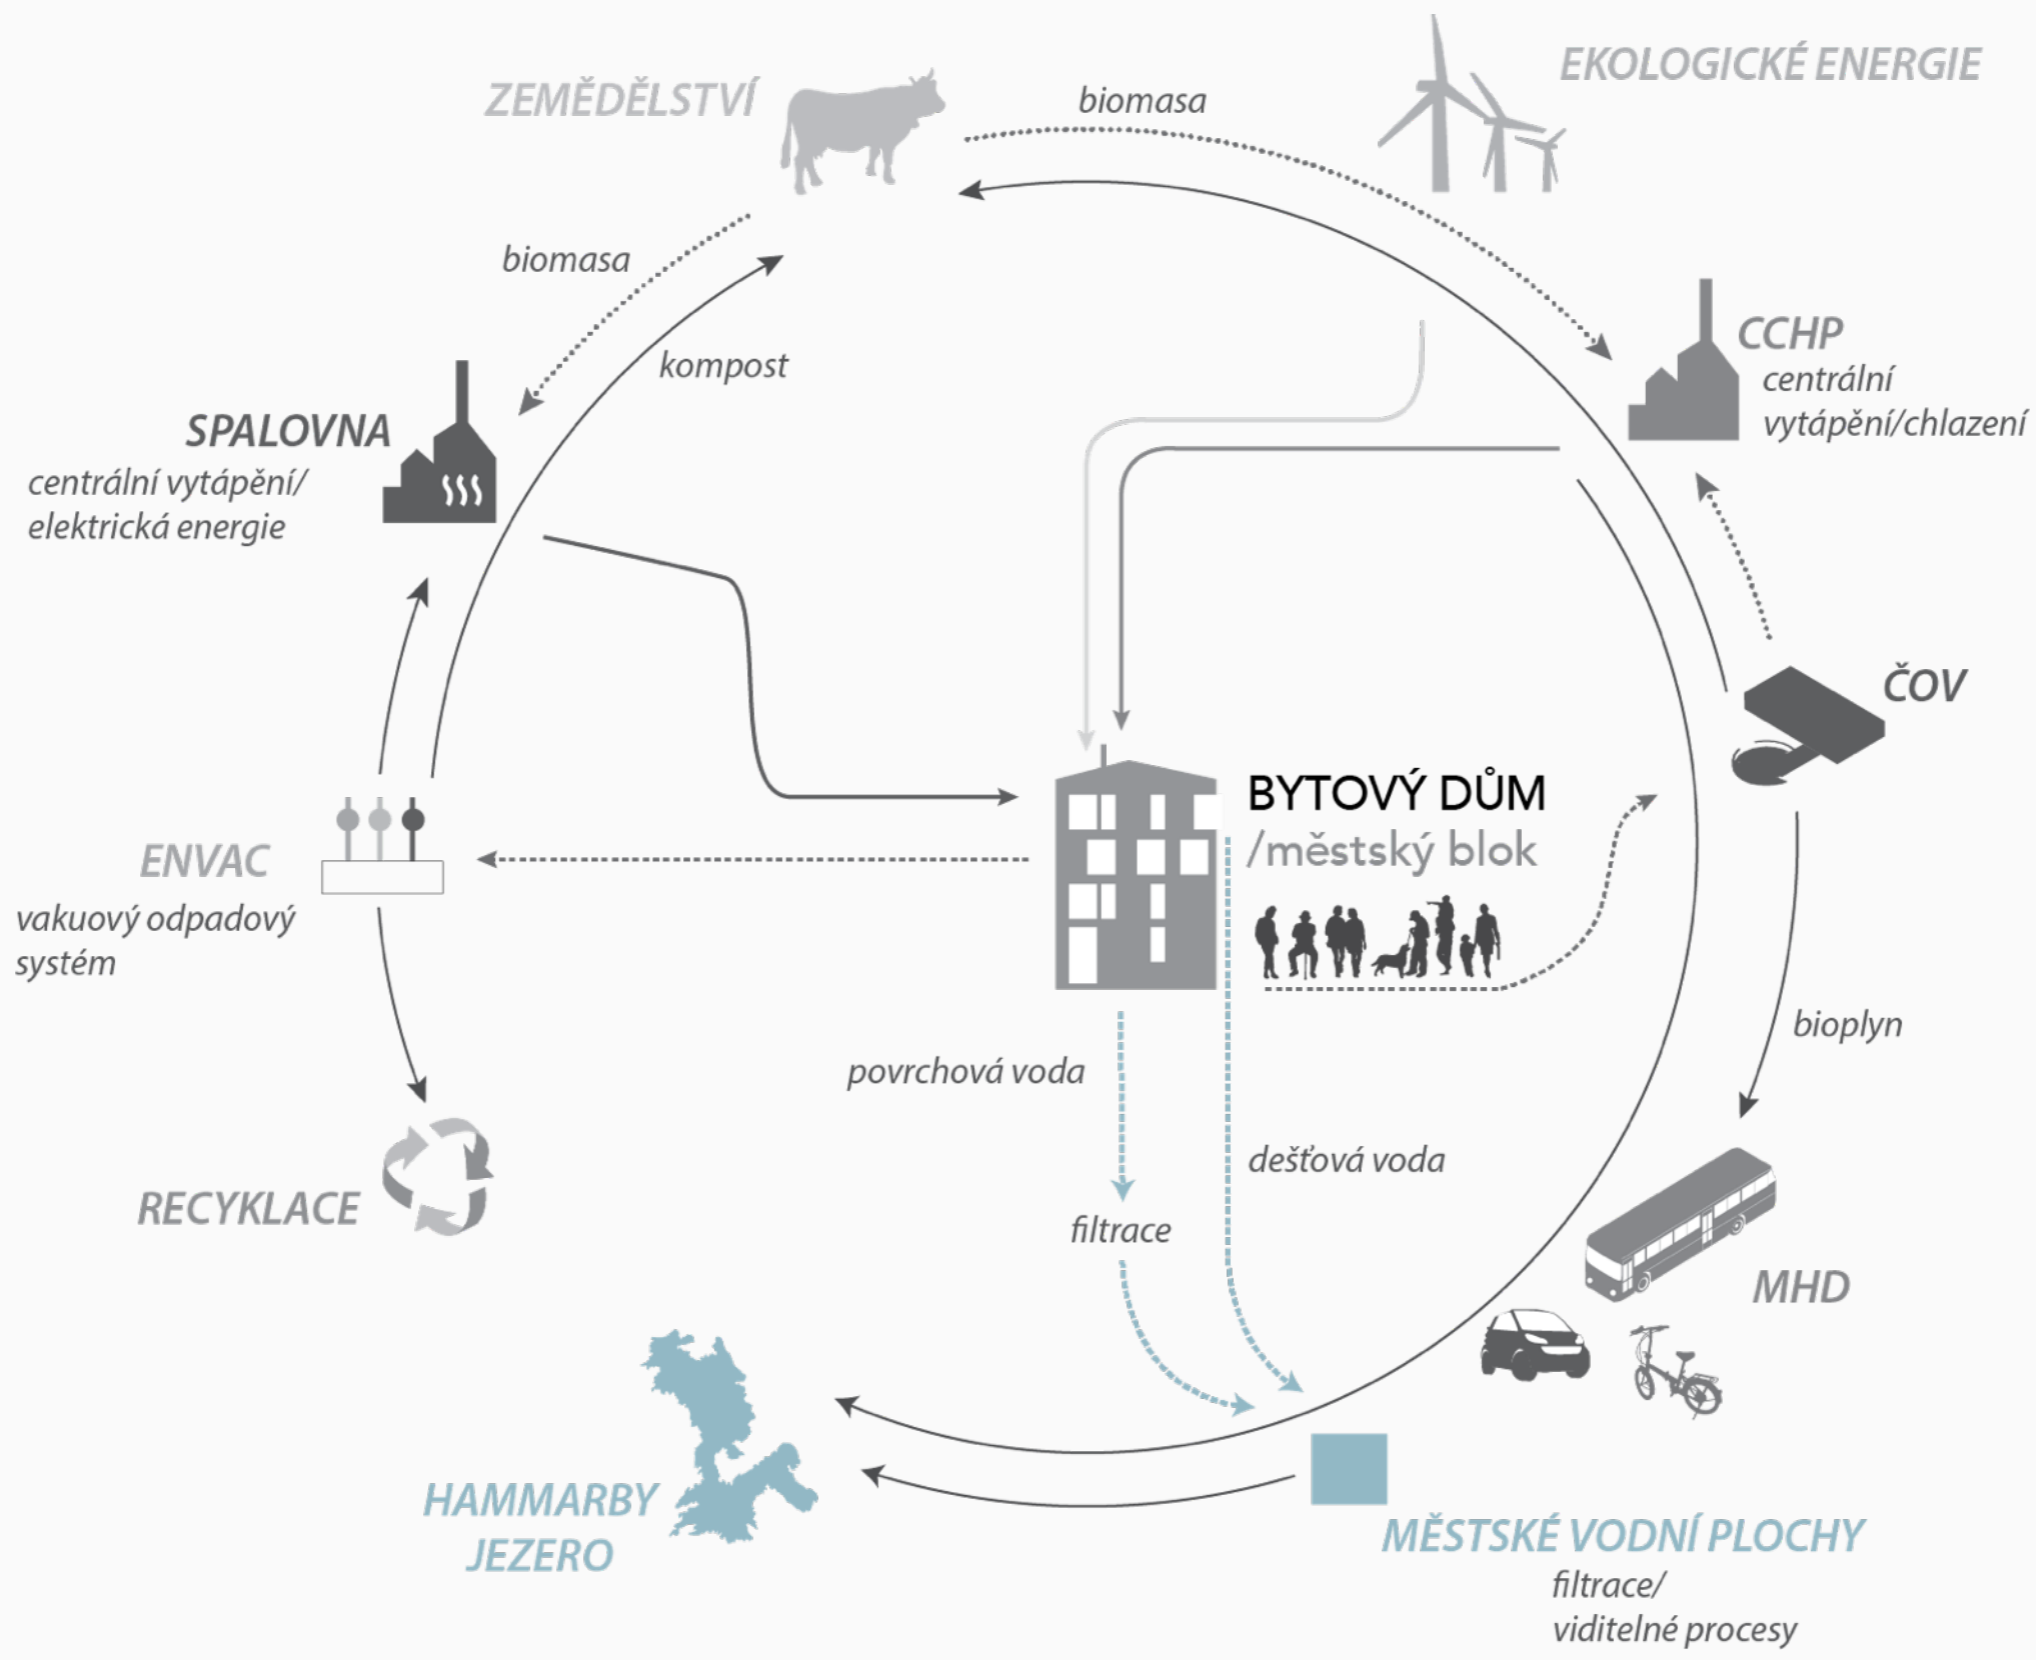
ZEMĚDĚLSTVÍ

biomasa

EKOLOGICKÉ ENERGIE

biomasa

kompost

CCHP
centrální vytápění/chlazení

SPALOVNA
centrální vytápění/ elektrická energie

ČOV

BYTOVÝ DŮM
/městský blok

ENVAC
vakuový odpadový systém

bioplyn

povrchová voda

dešťová voda

filtrace

RECYKLACE

MHD

HAMMARBY JEZERO

MĚSTSKÉ VODNÍ PLOCHY
filtrace/ viditelné procesy